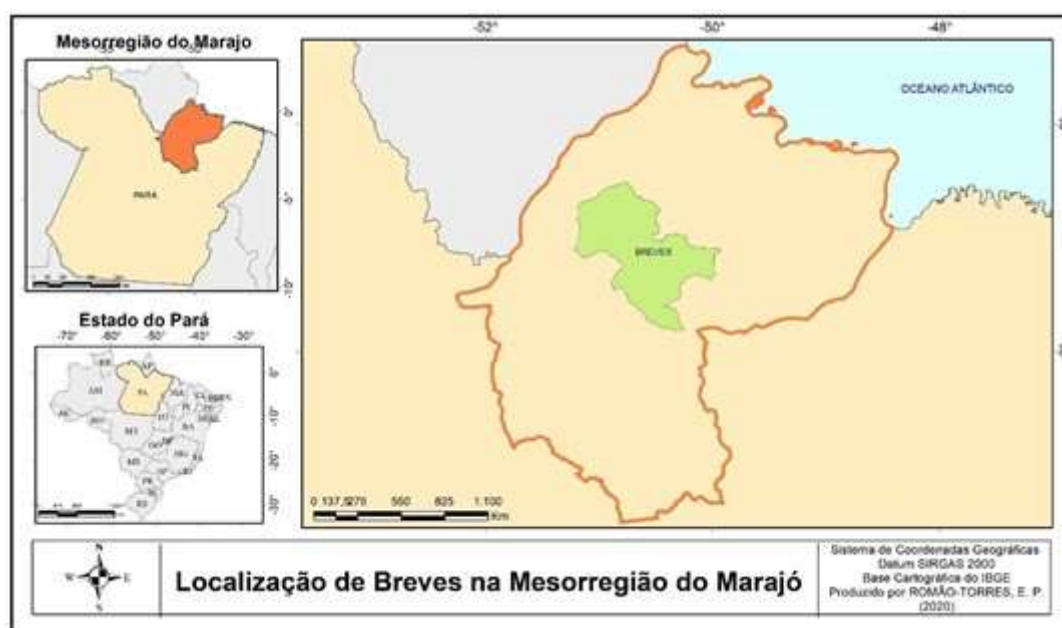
Mesorregião do Marajo

-52°

-50°

-48°

OCEANO ATLÂNTICO

PARA

0°

-5°

-10°

BREVES

Estado do Pará

-70° -60° -50° -40° -30°

PA

0°

-10°

-20°

-30°

0 137,5275 550 825 1.100 Km

N

W E

S

Localização de Breves na Mesorregião do Marajó

Sistema de Coordenadas Geográficas
Datum SIRGAS 2000
Base Cartográfica do IBGE
Produzido por ROMÃO-TORRES, E. P.
(2020)